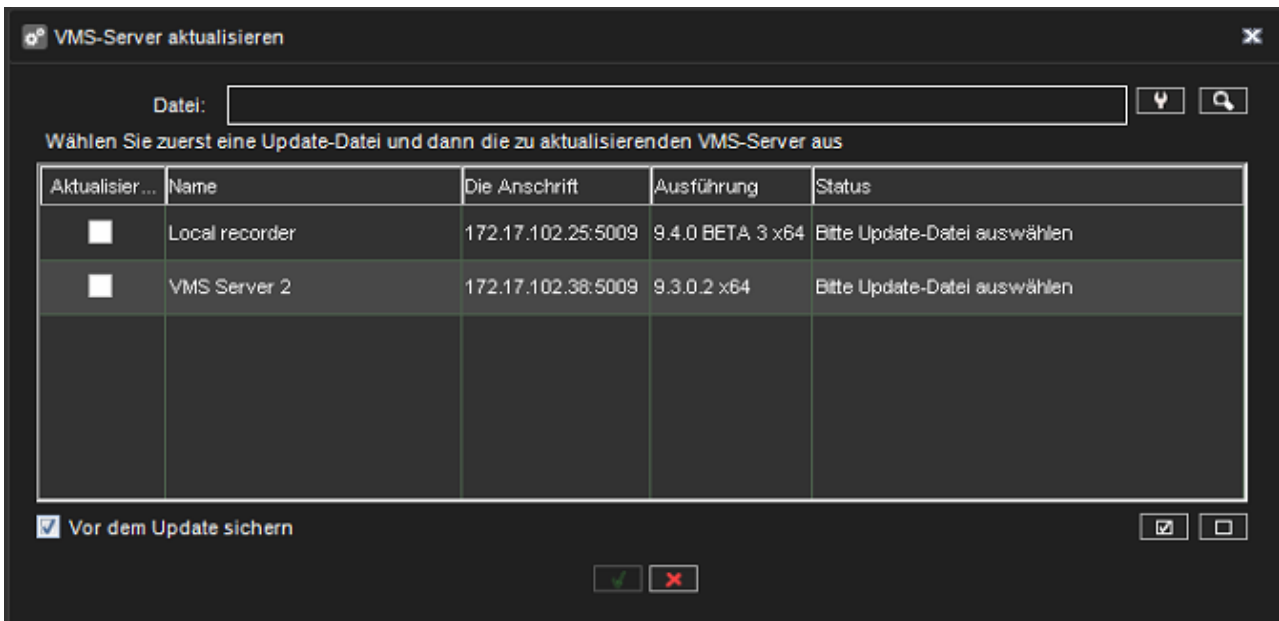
VMS-Server aktualisieren

Datei:

Wählen Sie zuerst eine Update-Datei und dann die zu aktualisierenden VMS-Server aus

| Aktualisier... | Name | Die Anschrift | Ausführung | Status |
|---|---|---|---|---|
| | Local recorder | 172.17.102.25:5009 | 9.4.0 BETA 3 x64 | Bitte Update-Datei auswählen |
| | VMS Server 2 | 172.17.102.38:5009 | 9.3.0.2 x64 | Bitte Update-Datei auswählen |

Vor dem Update sichern